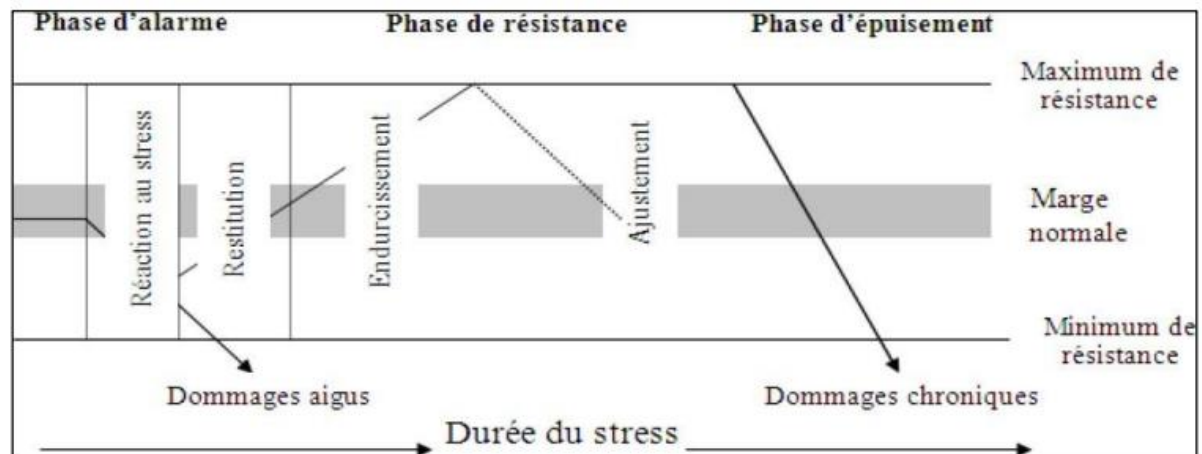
Phase d'alarme

Phase de résistance

Phase d'épuisement

Maximum de résistance

Réaction au stress

Restitution

Endurcissement

Ajustement

Marge normale

Minimum de résistance

Dommages aigus

Dommages chroniques

Durée du stress